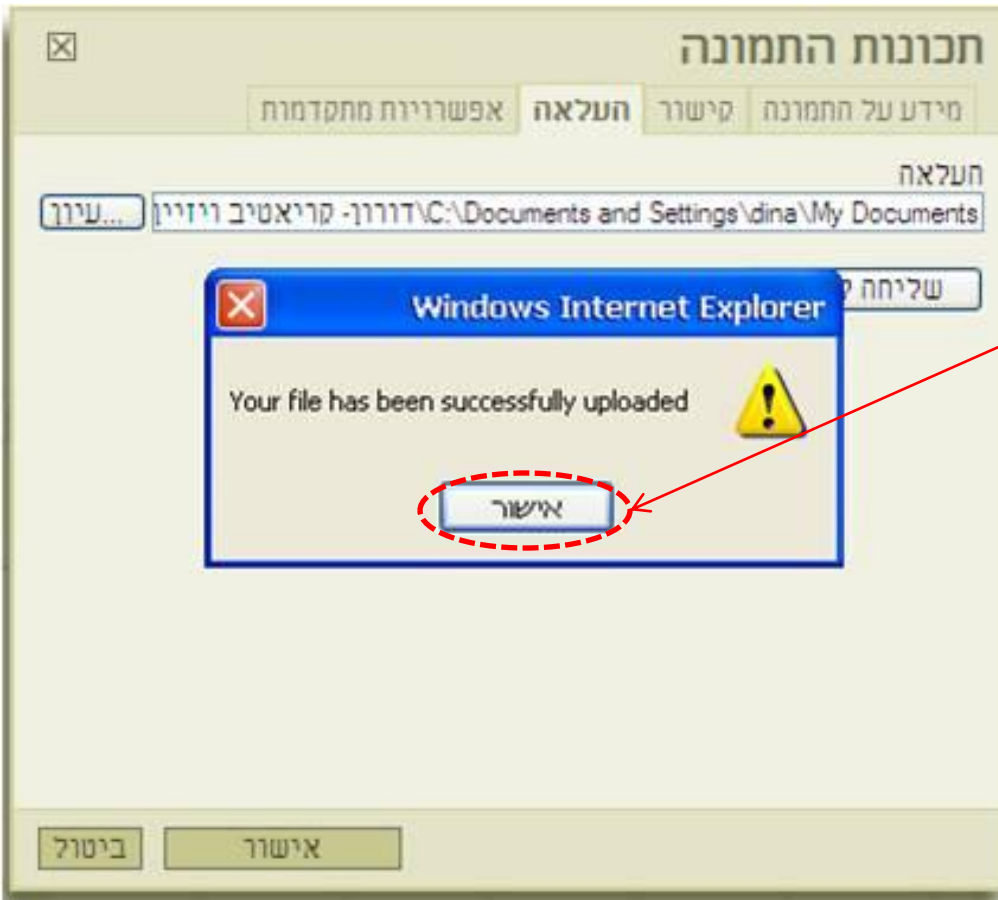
תכונות התמונה

מידע על התמונה | קישור | העלאה | אפשרויות מתקדמות

העלאה

C:\Documents and Settings\dina\My Documents\דורון- קריאטיב ויזיין

עיון...

שליחה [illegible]

Windows Internet Explorer

Your file has been successfully uploaded

אישור

אישור

ביטול